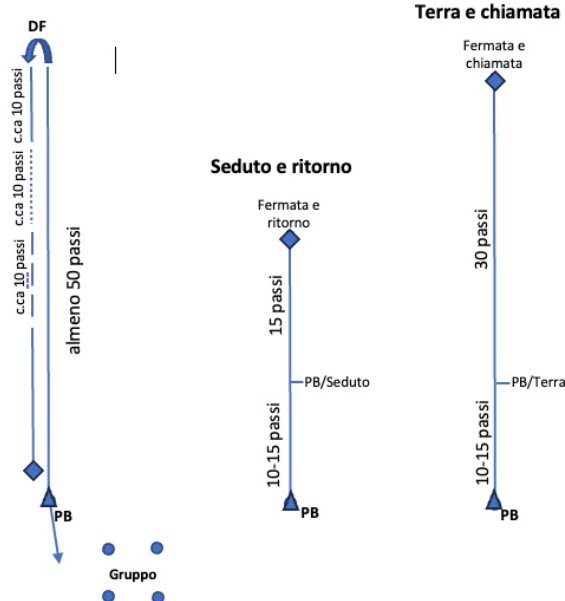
DF

c.ca 10 passi
c.ca 10 passi
c.ca 10 passi
c.ca 10 passi

almeno 50 passi

PB

Gruppo

Seduto e ritorno

Fermata e ritorno

15 passi

PB/Seduto

10-15 passi

PB

Terra e chiamata

Fermata e chiamata

30 passi

PB/Terra

10-15 passi

PB